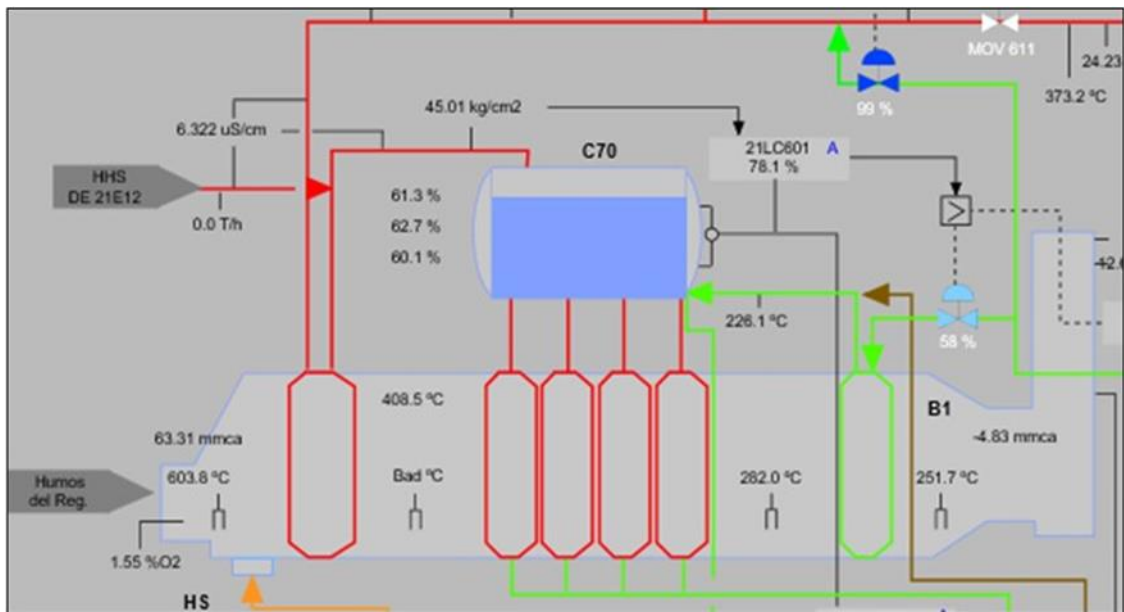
MOV 611
24.23
99 %
373.2 °C
6.322 uS/cm
45.01 kg/cm2
21LC601 A
78.1 %
C70
HHS DE 21E12
0.0 T/h
61.3 %
62.7 %
60.1 %
-42.6
226.1 °C
58 %
408.5 °C
B1
63.31 mmca
-4.83 mmca
Humos del Reg.
603.8 °C
Bad °C
282.0 °C
251.7 °C
1.55 %O2
HS